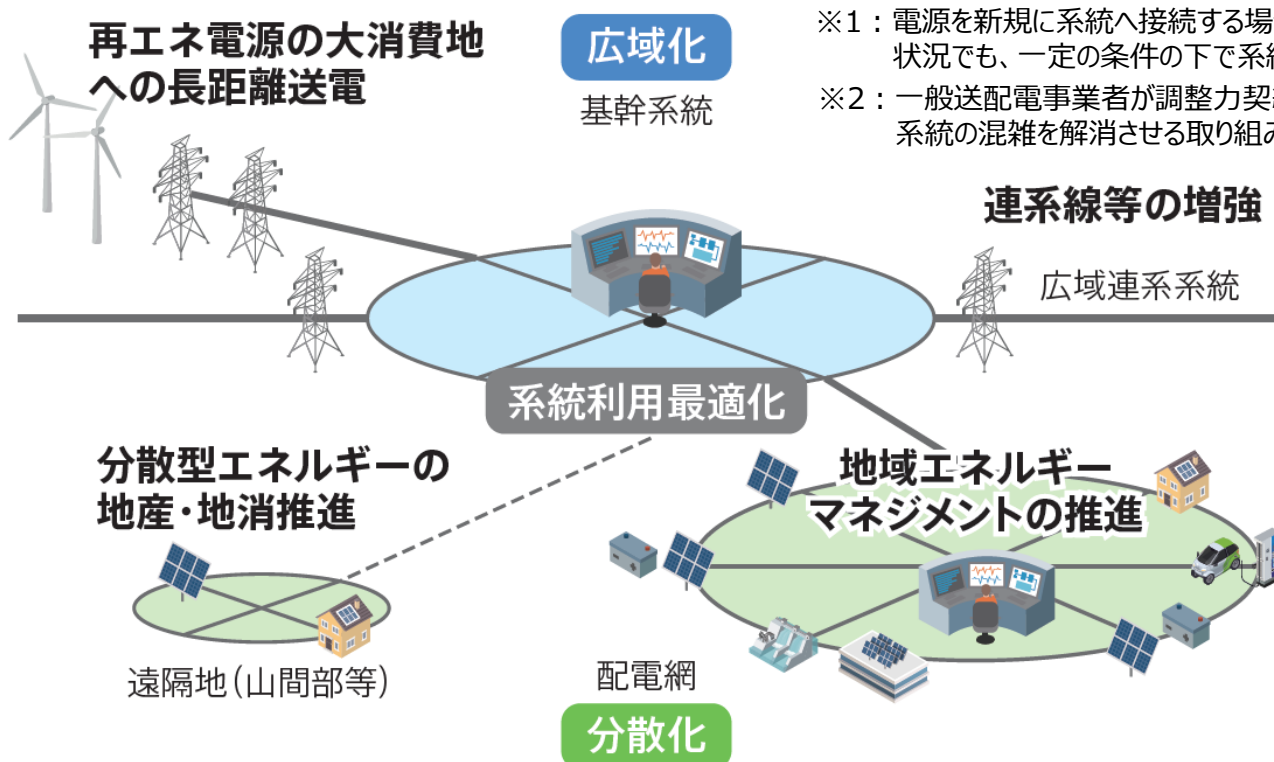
再エネ電源の大消費地への長距離送電

広域化

基幹系統

※1：電源を新規に系統へ接続する場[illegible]
状況でも、一定の条件の下で系統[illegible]

※2：一般送配電事業者が調整力契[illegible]
系統の混雑を解消させる取り組み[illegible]

連系線等の増強

広域連系系統

系統利用最適化

分散型エネルギーの地産・地消推進

地域エネルギーマネジメントの推進

遠隔地（山間部等）

配電網

分散化